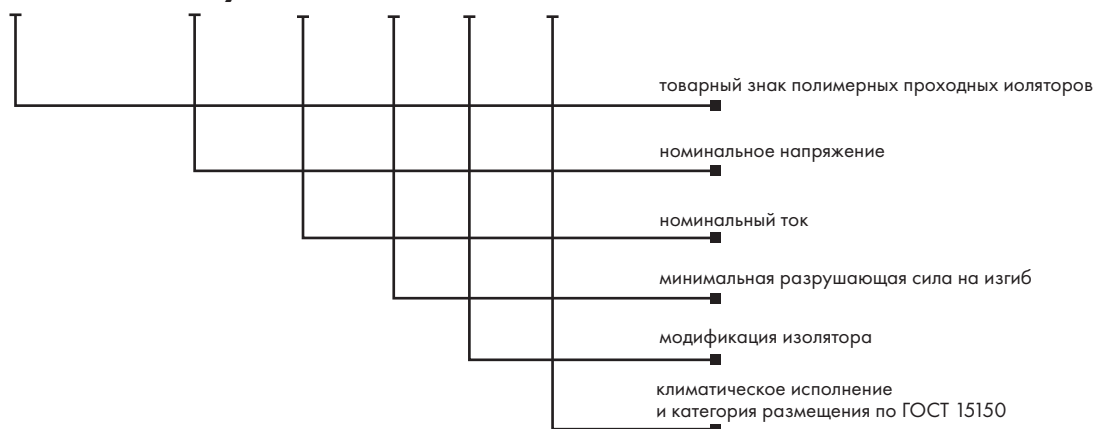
товарный знак полимерных проходных иоляторов

номинальное напряжение

номинальный ток

минимальная разрушающая сила на изгиб

модификация изолятора

климатическое исполнение
и категория размещения по ГОСТ 15150